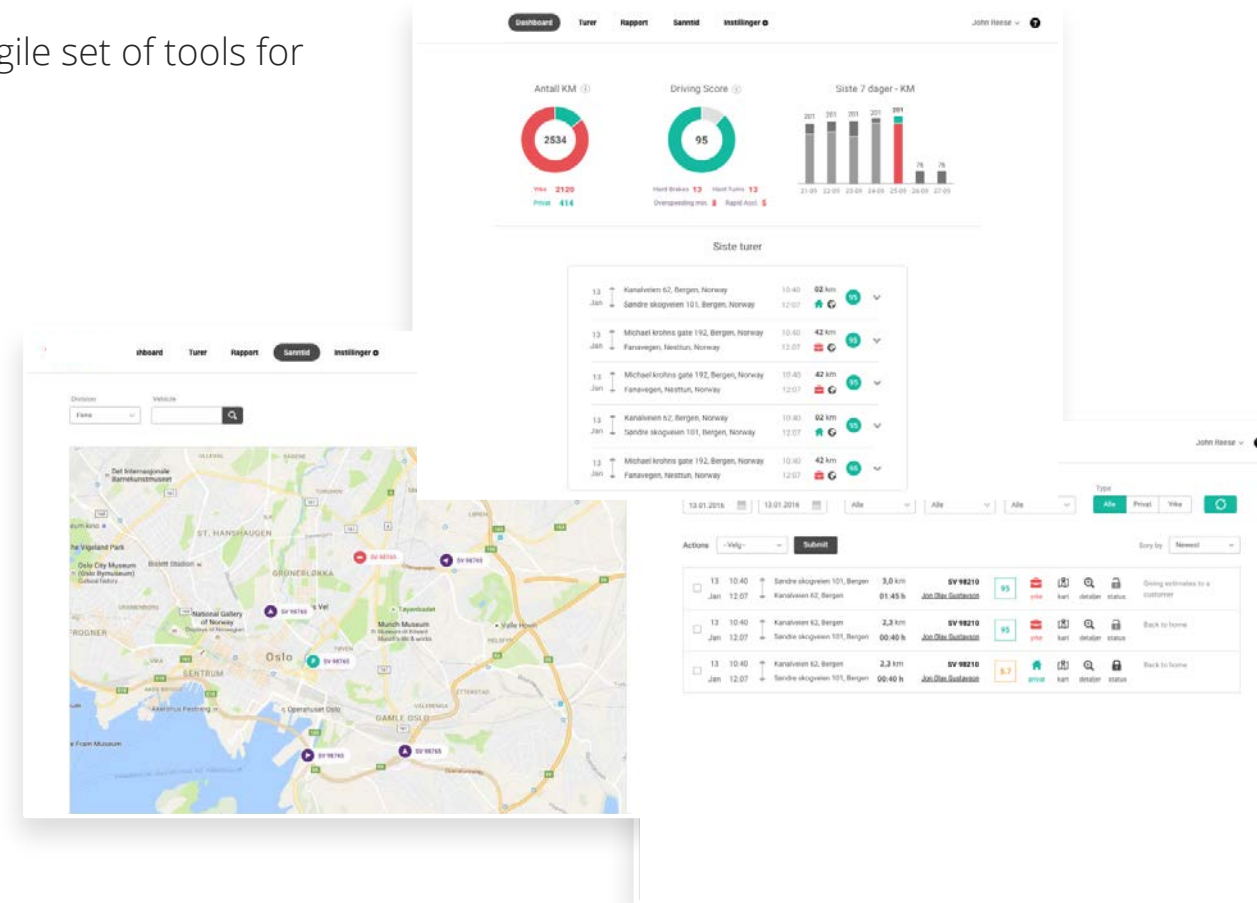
gile set of tools for

Dashboard Turer Rapport Sanntid Instillinger

John Reese

Antall KM

2534

Yrke 2120
Privat 414

Driving Score

95

Hard Brakes 13 Hard Turns 13
Overspeeding min. 8 Rapid Accl. 5

Siste 7 dager - KM

201 201 201 201 201 76 76

21-05 22-05 23-05 24-05 25-05 26-05 27-05

Siste turer

13 Jan Kanalveien 62, Bergen, Norway 10:40 02 km
Søndre skogveien 101, Bergen, Norway 12:07 95

13 Jan Michael krohns gate 192, Bergen, Norway 10:40 42 km
Fanavegen, Nesttun, Norway 12:07 95

13 Jan Michael krohns gate 192, Bergen, Norway 10:40 42 km
Fanavegen, Nesttun, Norway 12:07 95

13 Jan Kanalveien 62, Bergen, Norway 10:40 02 km
Søndre skogveien 101, Bergen, Norway 12:07 95

13 Jan Michael krohns gate 192, Bergen, Norway 10:40 42 km
Fanavegen, Nesttun, Norway 12:07 66

shboard Turer Rapport Sanntid Instillinger

Division Vehicle
Fana

Det Internasjonale Barnekunstmuseet
ST. HANSHAUGEN
Vigeland Park
Oslo City Museum (Oslo Bymuseum)
Bislett Stadion
GRÜNERLØKKA
National Gallery of Norway
Munch Museum
Tøyenbadet
Vålle Hovin
FROGNER
Oslo
SENTRUM
Operahuset Oslo
GAMLE OSLO
Fram Museum
SV 98765

John Reese

Type
13.01.2016 13.01.2016 Alle Alle Alle Alle Privat Yrke

Actions -Velg- Submit Sort by Newest

13 Jan 10:40 12:07 Søndre skogveien 101, Bergen Kanalveien 62, Bergen 3,0 km 01:45 h SV 98210 Jon Olav Gustavsen 95 yrke kart detaljer status Giving estimates to a customer

13 Jan 10:40 12:07 Kanalveien 62, Bergen Søndre skogveien 101, Bergen 2,3 km 00:40 h SV 98210 Jon Olav Gustavsen 95 yrke kart detaljer status Back to home

13 Jan 10:40 12:07 Kanalveien 62, Bergen Søndre skogveien 101, Bergen 2,3 km 00:40 h SV 98210 Jon Olav Gustavsen 57 privat kart detaljer status Back to home